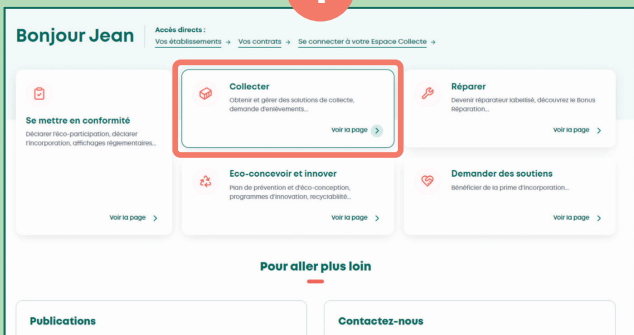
Bonjour Jean

Accès directs :
Vos établissements → Vos contrats → Se connecter à votre Espace Collecte →

Se mettre en conformité
Déclarer l'éco-participation, déclarer l'incorporation, affichages réglementaires...
Voir la page >

Collecter
Obtenir et gérer des solutions de collecte, demande d'enlèvements...
Voir la page >

Réparer
Devenir réparateur labellisé, découvrez le Bonus Réparation...
Voir la page >

Eco-concevoir et innover
Plan de prévention et d'éco-conception, programmes d'innovation, recyclabilité...
Voir la page >

Demander des soutiens
Bénéficier de la prime d'incorporation...
Voir la page >

Pour aller plus loin

Publications

Contactez-nous